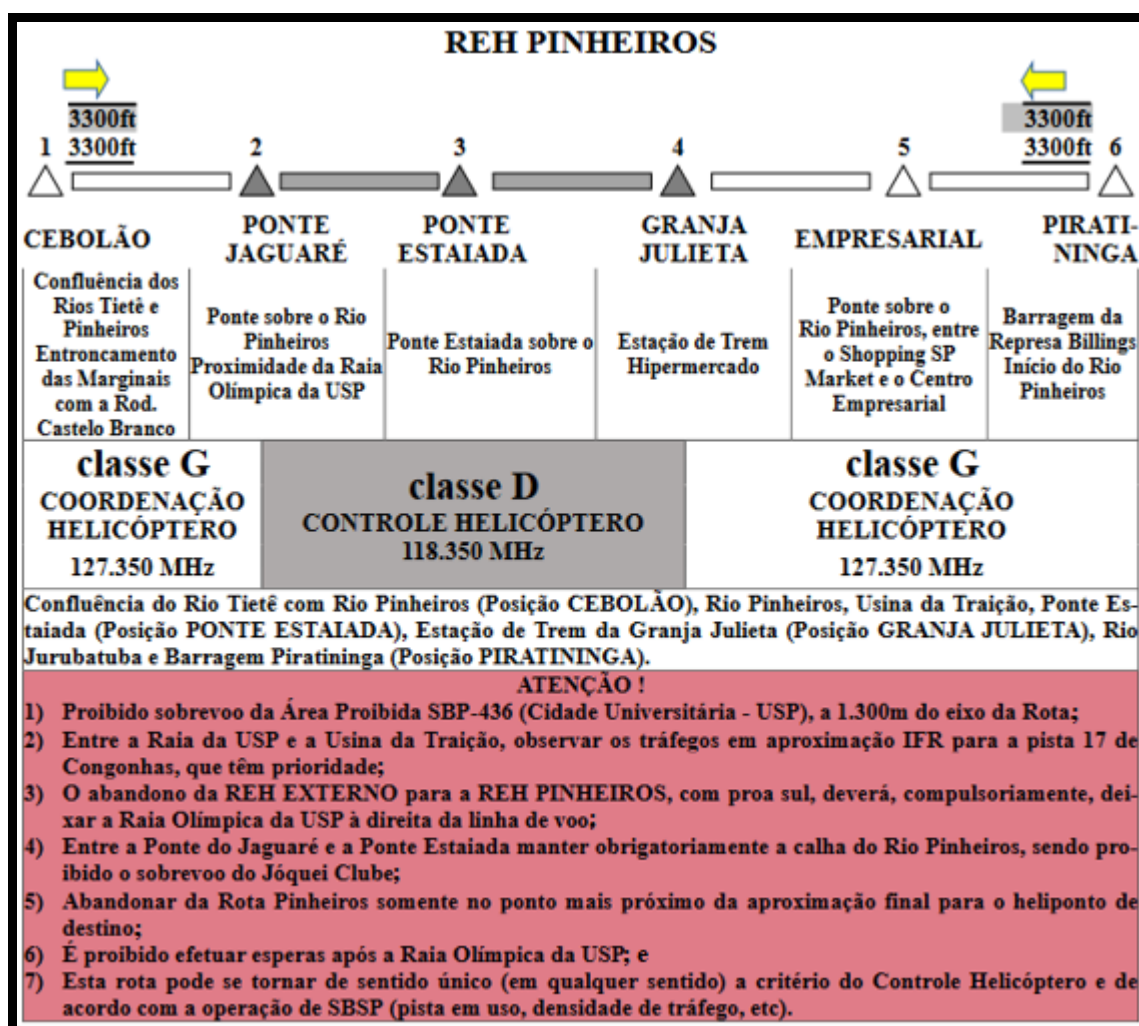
REH PINHEIROS

3300ft
1 3300ft

2

3

4

5

3300ft
3300ft 6

| CEBOLÃO | PONTE JAGUARÉ | PONTE ESTAIADA | GRANJA JULIETA | EMPRESARIAL | PIRATININGA |
|---|---|---|---|---|---|
| Confluência dos Rios Tietê e Pinheiros Entroncamento das Marginais com a Rod. Castelo Branco | Ponte sobre o Rio Pinheiros Proximidade da Raia Olímpica da USP | Ponte Estaiada sobre o Rio Pinheiros | Estação de Trem Hipermercado | Ponte sobre o Rio Pinheiros, entre o Shopping SP Market e o Centro Empresarial | Barragem da Represa Billings Início do Rio Pinheiros |

| classe G COORDENAÇÃO HELICÓPTERO 127.350 MHz | classe D CONTROLE HELICÓPTERO 118.350 MHz | classe G COORDENAÇÃO HELICÓPTERO 127.350 MHz |
|---|---|---|

Confluência do Rio Tietê com Rio Pinheiros (Posição CEBOLÃO), Rio Pinheiros, Usina da Traição, Ponte Estaiada (Posição PONTE ESTAIADA), Estação de Trem da Granja Julieta (Posição GRANJA JULIETA), Rio Jurubatuba e Barragem Piratininga (Posição PIRATININGA).

ATENÇÃO !
1) Proibido sobrevoo da Área Proibida SBP-436 (Cidade Universitária - USP), a 1.300m do eixo da Rota;
2) Entre a Raia da USP e a Usina da Traição, observar os tráfegos em aproximação IFR para a pista 17 de Congonhas, que têm prioridade;
3) O abandono da REH EXTERNO para a REH PINHEIROS, com proa sul, deverá, compulsoriamente, deixar a Raia Olímpica da USP à direita da linha de voo;
4) Entre a Ponte do Jaguaré e a Ponte Estaiada manter obrigatoriamente a calha do Rio Pinheiros, sendo proibido o sobrevoo do Jóquei Clube;
5) Abandonar da Rota Pinheiros somente no ponto mais próximo da aproximação final para o heliponto de destino;
6) É proibido efetuar esperas após a Raia Olímpica da USP; e
7) Esta rota pode se tornar de sentido único (em qualquer sentido) a critério do Controle Helicóptero e de acordo com a operação de SBSP (pista em uso, densidade de tráfego, etc).